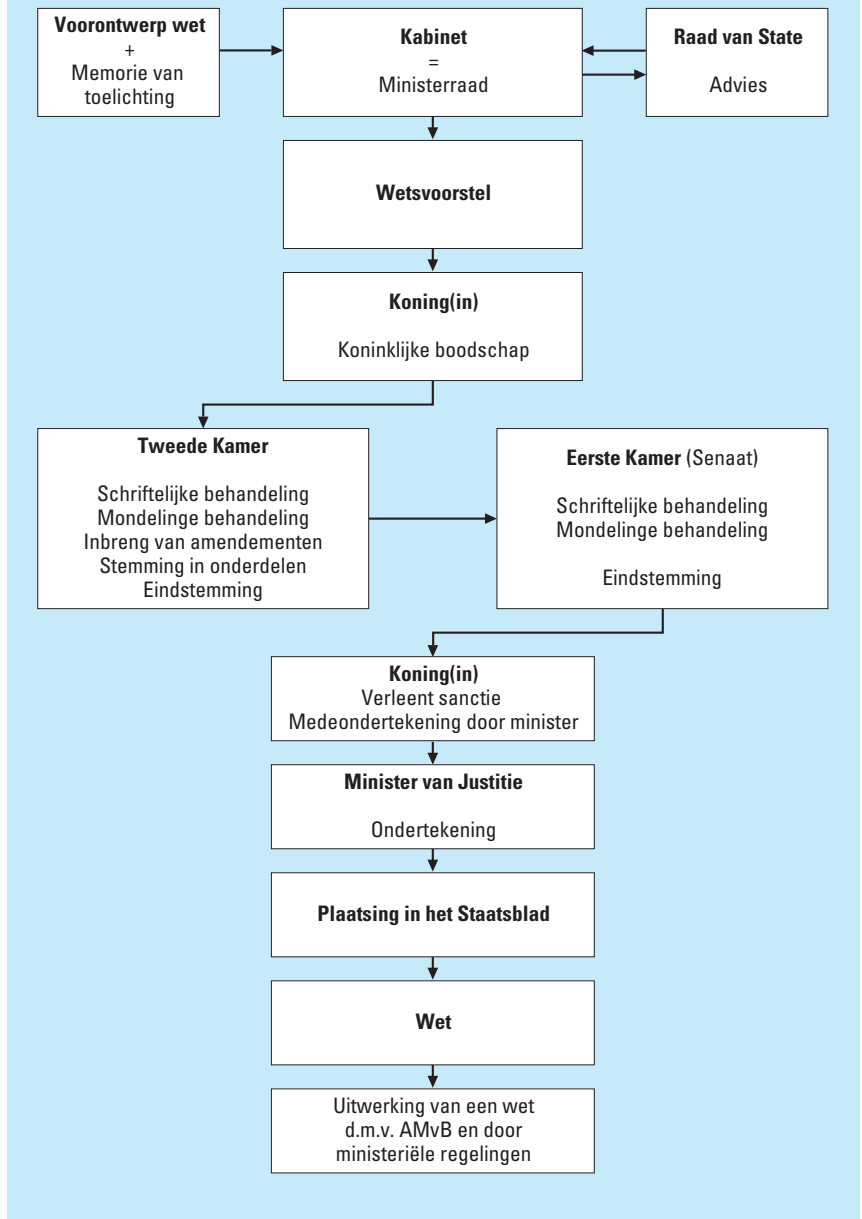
Voorontwerp wet
+
Memorie van toelichting

Kabinet
=
Ministerraad

Raad van State

Advies

Wetsvoorstel

Koning(in)

Koninklijke boodschap

Tweede Kamer

Schriftelijke behandeling
Mondelinge behandeling
Inbreng van amendementen
Stemming in onderdelen
Eindstemming

Eerste Kamer (Senaat)

Schriftelijke behandeling
Mondelinge behandeling

Eindstemming

Koning(in)
Verleent sanctie
Medeondertekening door minister

Minister van Justitie

Ondertekening

Plaatsing in het Staatsblad

Wet

Uitwerking van een wet d.m.v. AMvB en door ministeriële regelingen